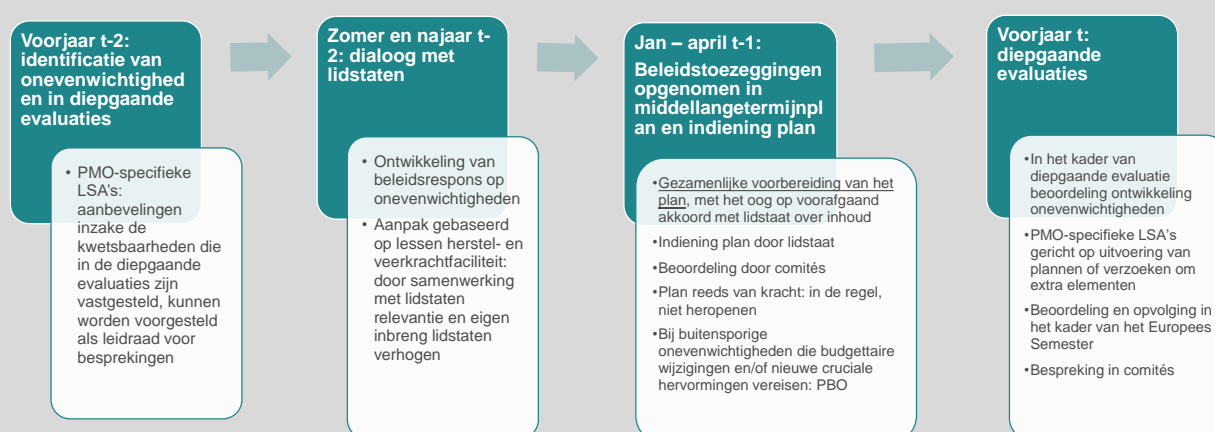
Voorjaar t-2: identificatie van onevenwichtigheden in diepgaande evaluaties

• PMO-specifieke LSA's: aanbevelingen inzake de kwetsbaarheden die in de diepgaande evaluaties zijn vastgesteld, kunnen worden voorgesteld als leidraad voor besprekingen

Zomer en najaar t-2: dialoog met lidstaten

• Ontwikkeling van beleidsrespons op onevenwichtigheden

• Aanpak gebaseerd op lessen herstel- en veerkrachtfaciliteit: door samenwerking met lidstaten relevantie en eigen inbreng lidstaten verhogen

Jan – april t-1:

Beleidstoezeggingen opgenomen in middellangetermijnplan en indiening plan

•Gezamenlijke voorbereiding van het plan, met het oog op voorafgaand akkoord met lidstaat over inhoud

•Indiening plan door lidstaat

•Beoordeling door comités

•Plan reeds van kracht: in de regel, niet heropenen

•Bij buitensporige onevenwichtigheden die budgettaire wijzigingen en/of nieuwe cruciale hervormingen vereisen: PBO

Voorjaar t: diepgaande evaluaties

•In het kader van diepgaande evaluatie beoordeling ontwikkeling onevenwichtigheden

•PMO-specifieke LSA's gericht op uitvoering van plannen of verzoeken om extra elementen

•Beoordeling en opvolging in het kader van het Europees Semester

•Bespreking in comités